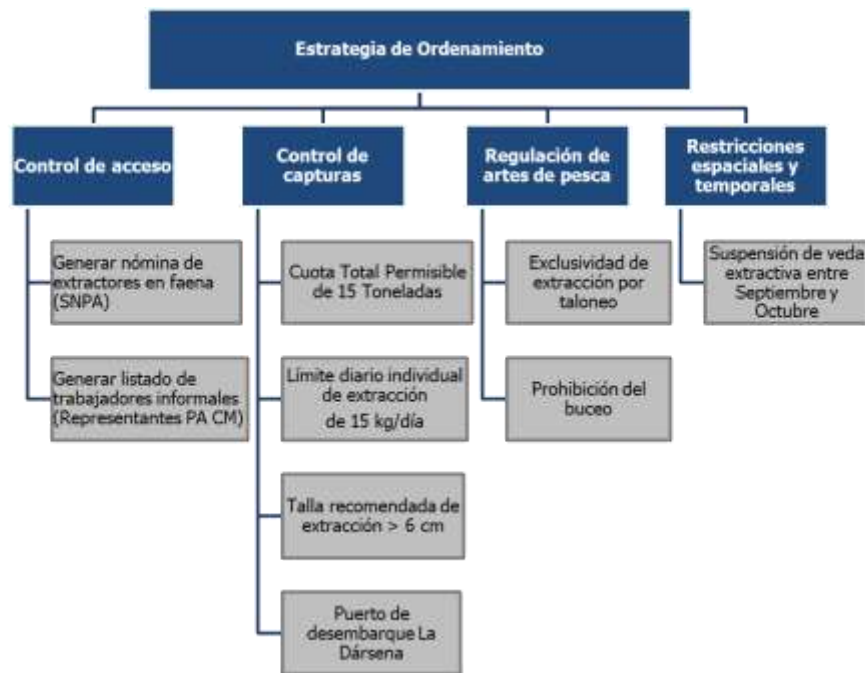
Estrategia de Ordenamiento

Control de acceso

Generar nómina de extractores en faena (SNPA)

Generar listado de trabajadores informales (Representantes PA CM)

Control de capturas

Cuota Total Permisible de 15 Toneladas

Límite diario individual de extracción de 15 kg/día

Talla recomendada de extracción > 6 cm

Puerto de desembarque La Dársena

Regulación de artes de pesca

Exclusividad de extracción por taloneo

Prohibición del buceo

Restricciones espaciales y temporales

Suspensión de veda extractiva entre Septiembre y Octubre